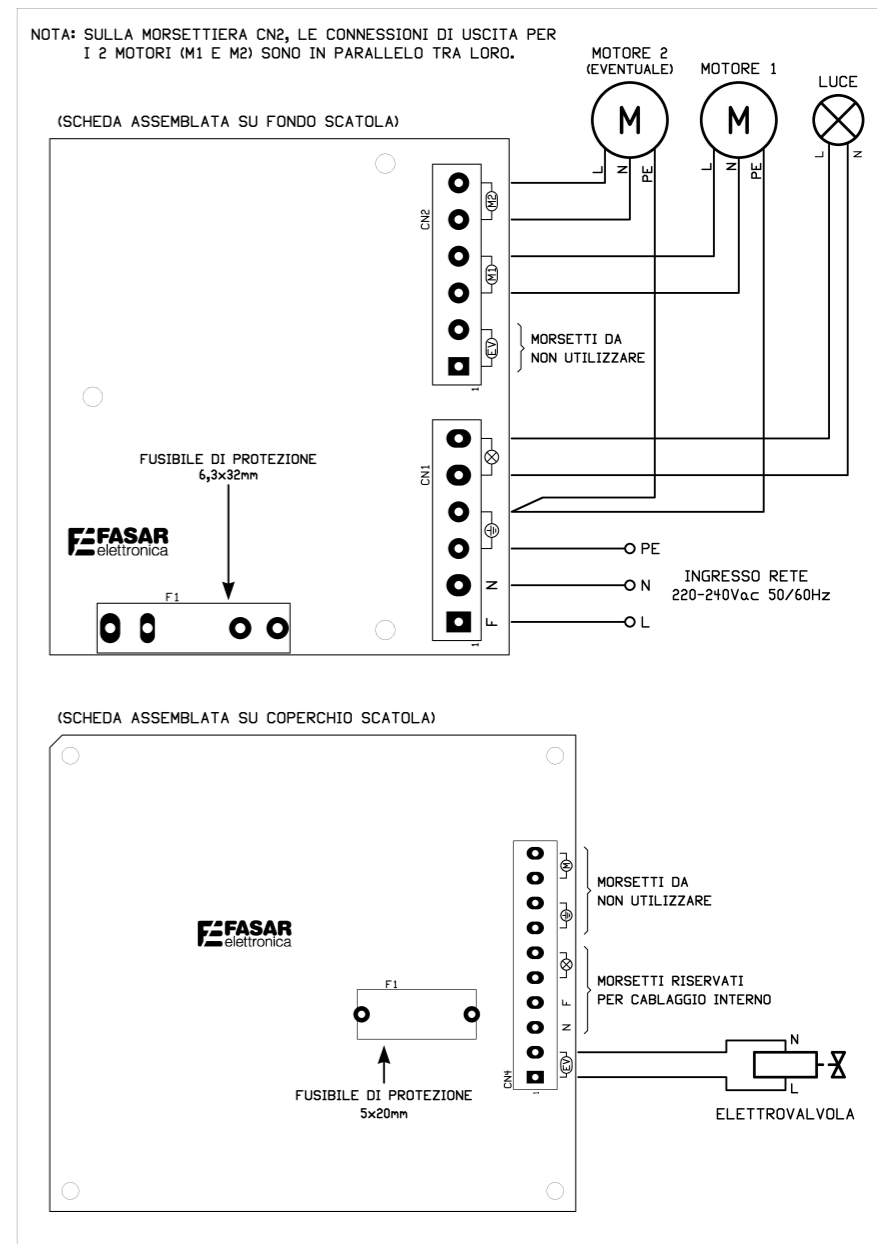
NOTA: SULLA MORSETTIERA CN2, LE CONNESSIONI DI USCITA PER I 2 MOTORI (M1 E M2) SONO IN PARALLELO TRA LORO.

MOTORE 2 (EVENTUALE)
M
L N PE

MOTORE 1
M
L N PE

LUCE
L N

(SCHEDA ASSEMBLATA SU FONDO SCATOLA)

CN2
M2
M1
EV
1

MORSETTI DA NON UTILIZZARE

CN1
1
N
F

FUSIBILE DI PROTEZIONE 6,3x32mm

FASAR elettronica

F1

PE
N
L

INGRESSO RETE 220-240Vac 50/60Hz

(SCHEDA ASSEMBLATA SU COPERCHIO SCATOLA)

M

MORSETTI DA NON UTILIZZARE

F
N
EV

MORSETTI RISERVATI PER CABLAGGIO INTERNO

FASAR elettronica

F1

CN4
1

FUSIBILE DI PROTEZIONE 5x20mm

N
L

ELETTROVALVOLA